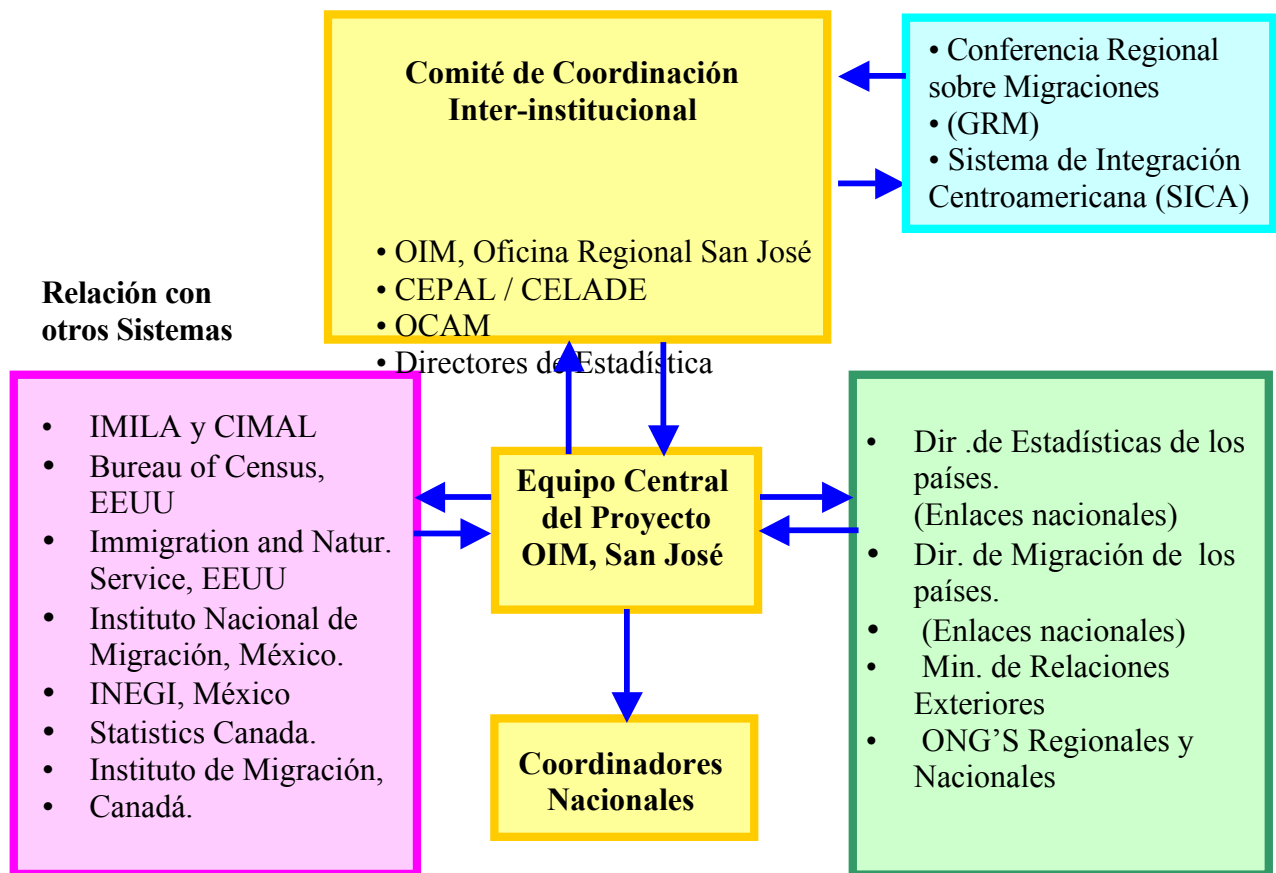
Comité de Coordinación Inter-institucional

• OIM, Oficina Regional San José
• CEPAL / CELADE
• OCAM
• Directores de Estadística

• Conferencia Regional sobre Migraciones
• (GRM)
• Sistema de Integración Centroamericana (SICA)

Relación con otros Sistemas

• IMILA y CIMAL
• Bureau of Census, EEUU
• Immigration and Natur. Service, EEUU
• Instituto Nacional de Migración, México.
• INEGI, México
• Statistics Canada.
• Instituto de Migración,
• Canadá.

Equipo Central del Proyecto OIM, San José

• Dir .de Estadísticas de los países. (Enlaces nacionales)
• Dir. de Migración de los países.
• (Enlaces nacionales)
• Min. de Relaciones Exteriores
• ONG'S Regionales y Nacionales

Coordinadores Nacionales